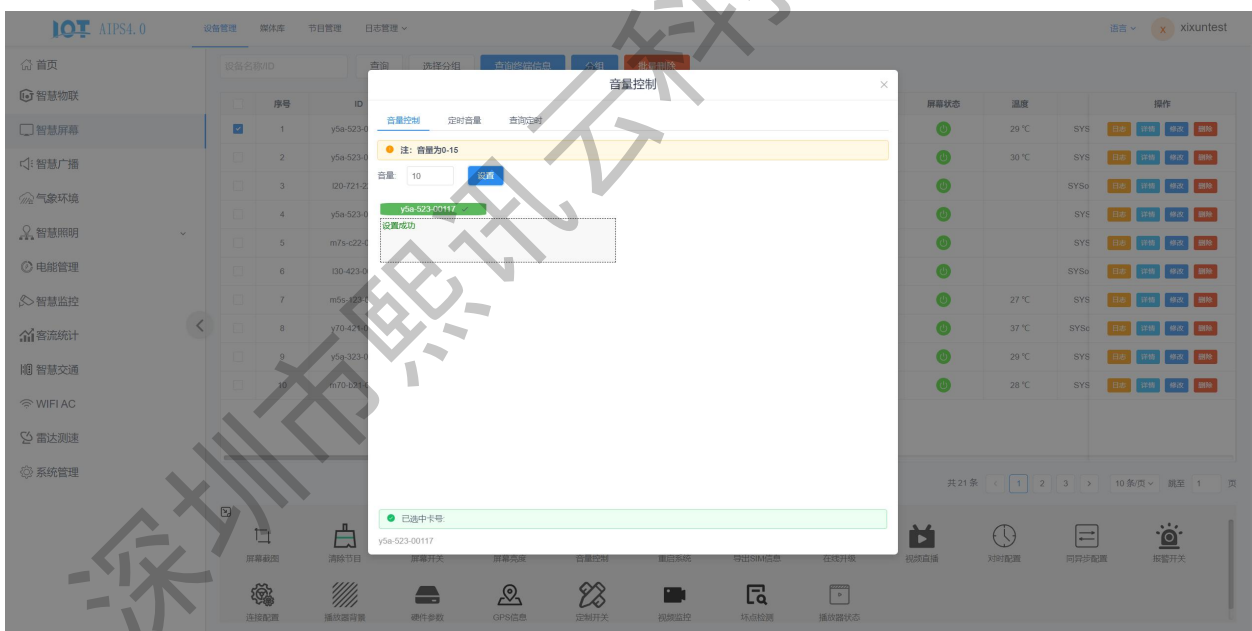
IOT AIPS4.0 设备管理 媒体库 节目管理 日志管理 ∨ 语言 ∨ xixuntest

首页
智慧物联
智慧屏幕
智慧广播
气象环境
智慧照明
电能管理
智慧监控
客流统计
智慧交通
WIFI AC
雷达测速
系统管理

设备名称/ID 查询 选择分组 查询终端信息 分组 批量删除

| | 序号 | ID | 屏幕状态 | 温度 | | 操作 |
|---|---|---|---|---|---|---|
| ☑ | 1 | y5a-523-0 | | 29 ℃ | SYS | 日志 详情 修改 删除 |
| | 2 | y5a-523-0 | | 30 ℃ | SYS | 日志 详情 修改 删除 |
| | 3 | t20-721-2 | | | SYSo | 日志 详情 修改 删除 |
| | 4 | y5a-523-0 | | | SYS | 日志 详情 修改 删除 |
| | 5 | m7s-c22-0 | | | SYS | 日志 详情 修改 删除 |
| | 6 | t30-423-0 | | | SYSo | 日志 详情 修改 删除 |
| | 7 | m5s-123- | | 27 ℃ | SYS | 日志 详情 修改 删除 |
| | 8 | y70-421- | | 37 ℃ | SYSc | 日志 详情 修改 删除 |
| | 9 | y5a-323-0 | | 29 ℃ | SYS | 日志 详情 修改 删除 |
| | 10 | m70-b21- | | 28 ℃ | SYS | 日志 详情 修改 删除 |

共21条 1 2 3 10条/页 跳至 1 页

音量控制
音量控制 定时音量 查询定时
注：音量为0-15
音量: 10 设置
y5a-523-00117
设置成功
已选中卡号:
y5a-523-00117

屏幕截图 清除节目 屏幕开关 屏幕亮度 音量控制 重启系统 导出SIM信息 在线升级 视频直播 对时配置 同异步配置 报警开关
连接配置 播放器背景 硬件参数 GPS信息 定时开关 视频监控 坏点检测 播放器状态

深圳市熙讯云科